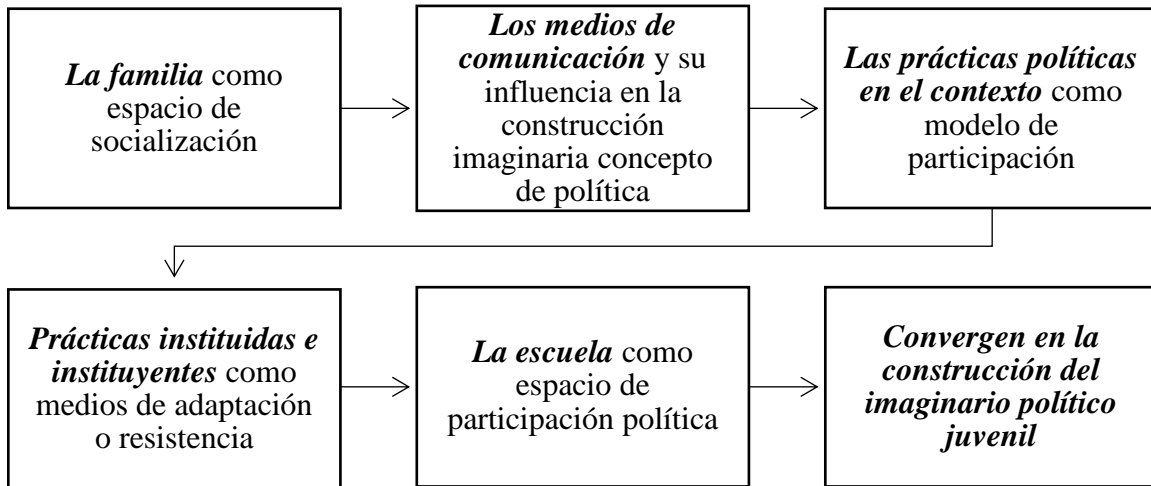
La familia como espacio de socialización

Los medios de comunicación y su influencia en la construcción imaginaria concepto de política

Las prácticas políticas en el contexto como modelo de participación

Prácticas instituidas e instituyentes como medios de adaptación o resistencia

La escuela como espacio de participación política

Convergen en la construcción del imaginario político juvenil